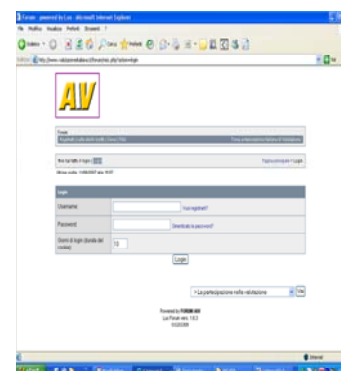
Forum - powered by Lux - Microsoft Internet Explorer

File Modifica Visualizza Preferiti Strumenti ?

Indietro Cerca Preferiti

Indirizzo http://www.valutazionelaltivo.it/forum/index.php?action=login

AV

Forum

Non hai fatto il login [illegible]

Login

Username | Vuoi registrarti?
Password | Dimenticato la password?
Giorni di login (durata del cookie) | 10

Login

» La partecipazione nella valutazione | Vai

Powered by FORUM AVI
Lux Forum rev. 1.6.3

Internet